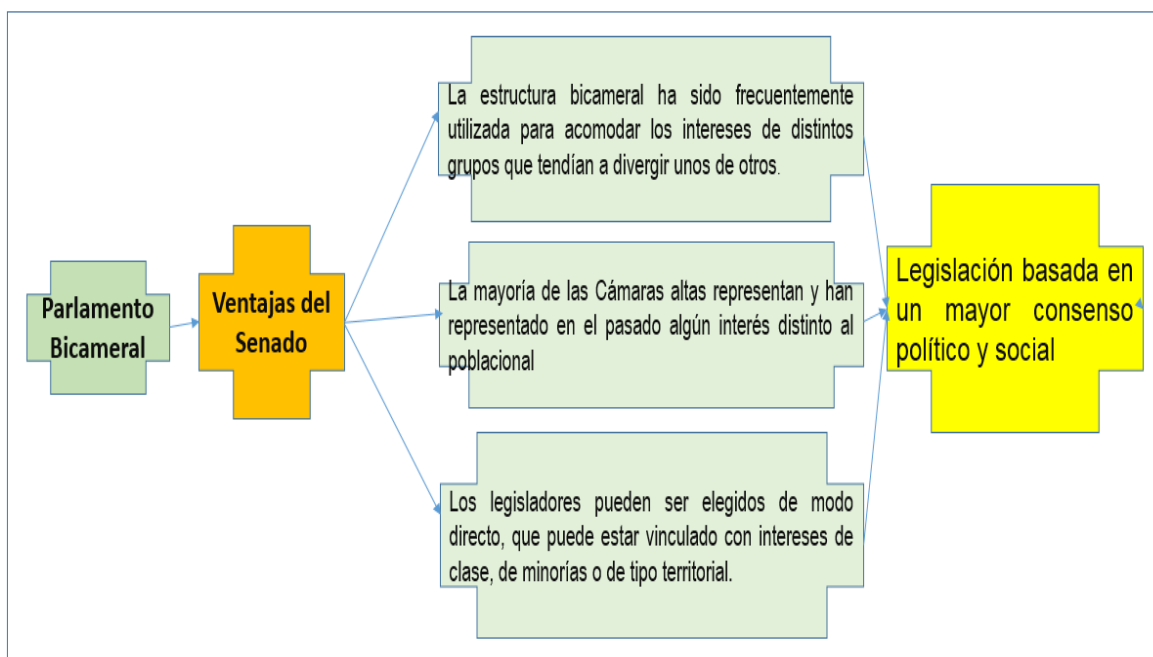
Parlamento Bicameral

Ventajas del Senado

La estructura bicameral ha sido frecuentemente utilizada para acomodar los intereses de distintos grupos que tendían a divergir unos de otros.

La mayoría de las Cámaras altas representan y han representado en el pasado algún interés distinto al poblacional

Los legisladores pueden ser elegidos de modo directo, que puede estar vinculado con intereses de clase, de minorías o de tipo territorial.

Legislación basada en un mayor consenso político y social